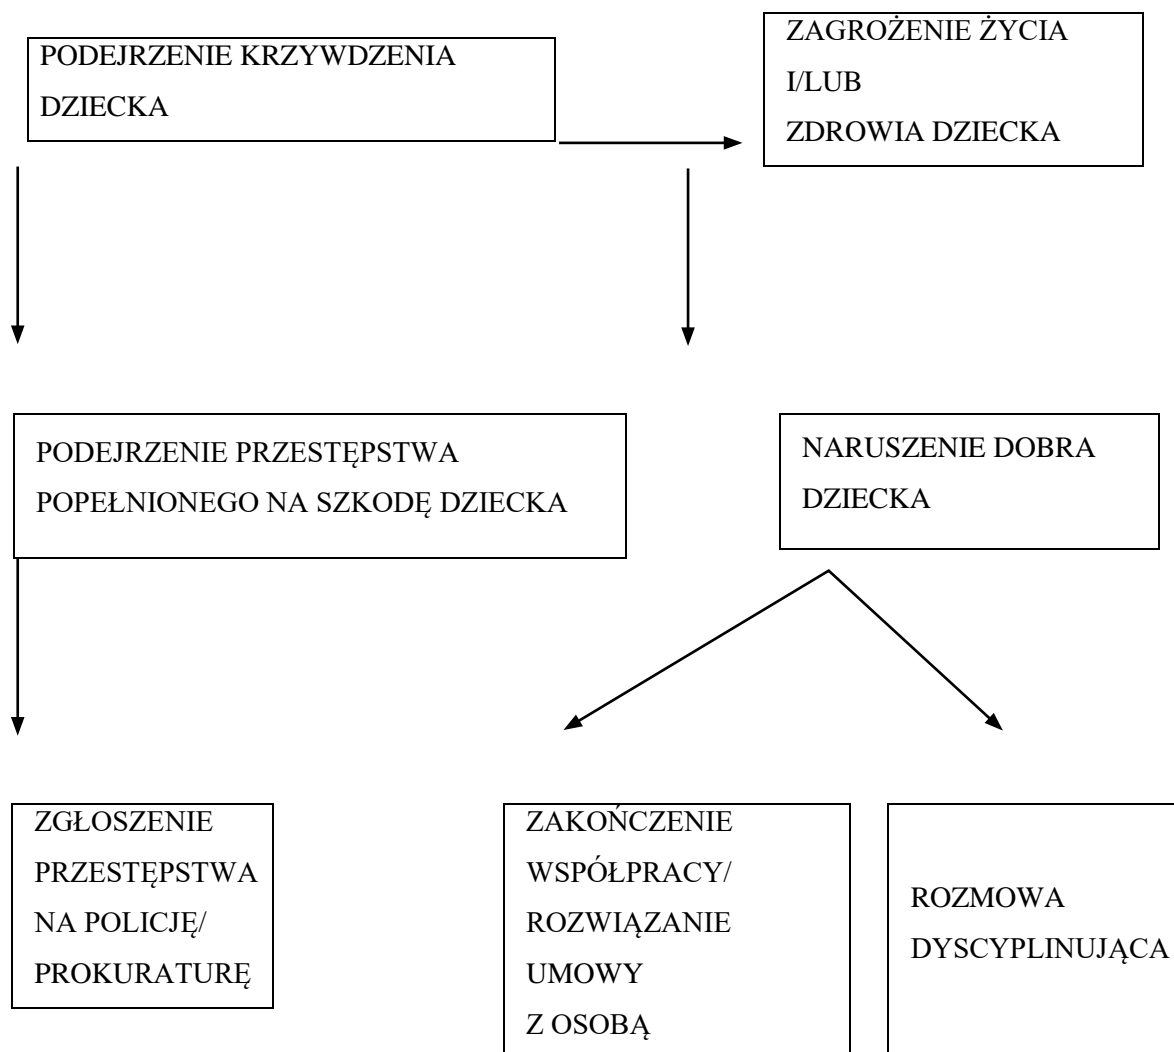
PODEJRZENIE KRZYWDZENIA DZIECKA

ZAGROŻENIE ŻYCIA I/LUB ZDROWIA DZIECKA

PODEJRZENIE PRZESTĘPSTWA POPEŁNIONEGO NA SZKODĘ DZIECKA

NARUSZENIE DOBRA DZIECKA

ZGŁOSZENIE PRZESTĘPSTWA NA POLICJĘ/ PROKURATURĘ

ZAKOŃCZENIE WSPÓŁPRACY/ ROZWIĄZANIE UMOWY Z OSOBĄ

ROZMOWA DYSCYPLINUJĄCA